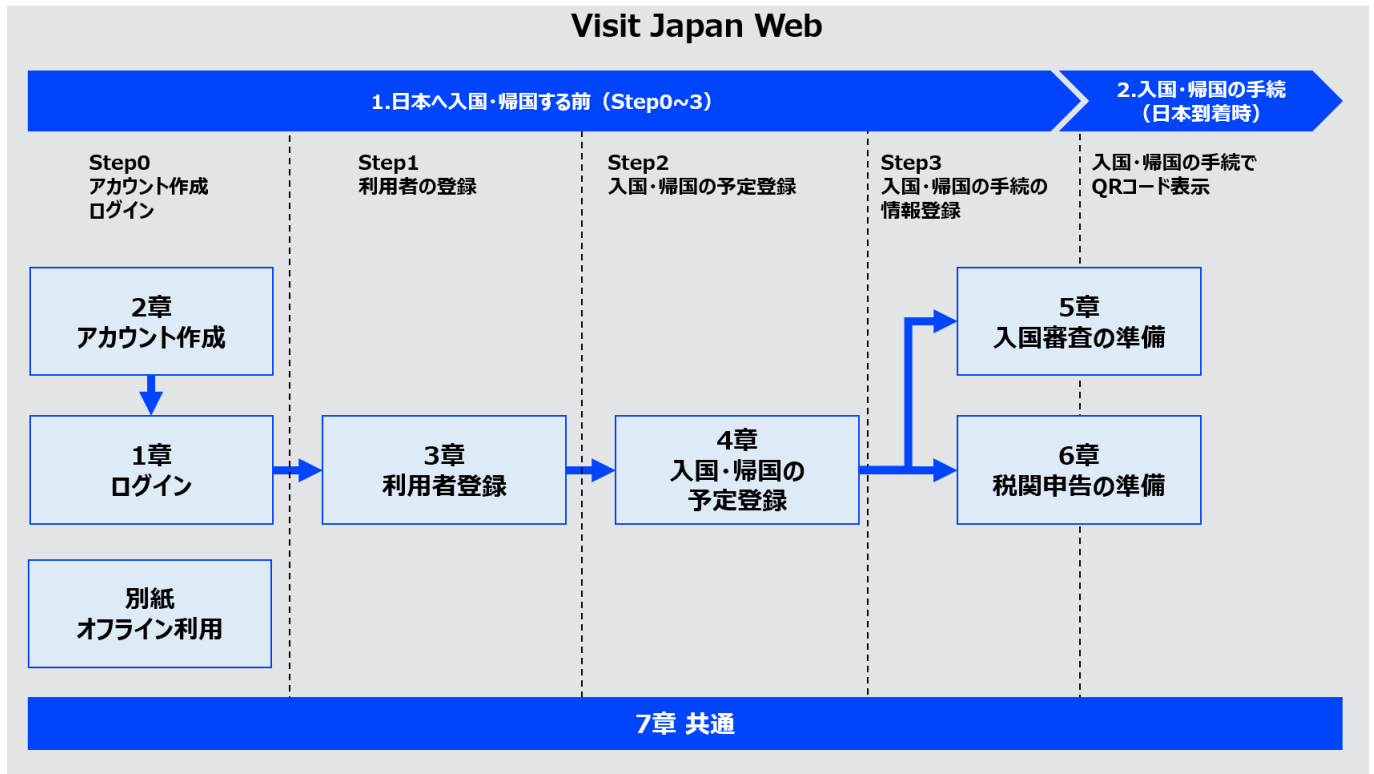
Visit Japan Web

1.日本へ入国・帰国する前（Step0~3）

2.入国・帰国の手続（日本到着時）

Step0
アカウント作成
ログイン

Step1
利用者の登録

Step2
入国・帰国の予定登録

Step3
入国・帰国の手続の情報登録

入国・帰国の手続で
QRコード表示

2章
アカウント作成

1章
ログイン

別紙
オフライン利用

3章
利用者登録

4章
入国・帰国の
予定登録

5章
入国審査の準備

6章
税関申告の準備

7章 共通